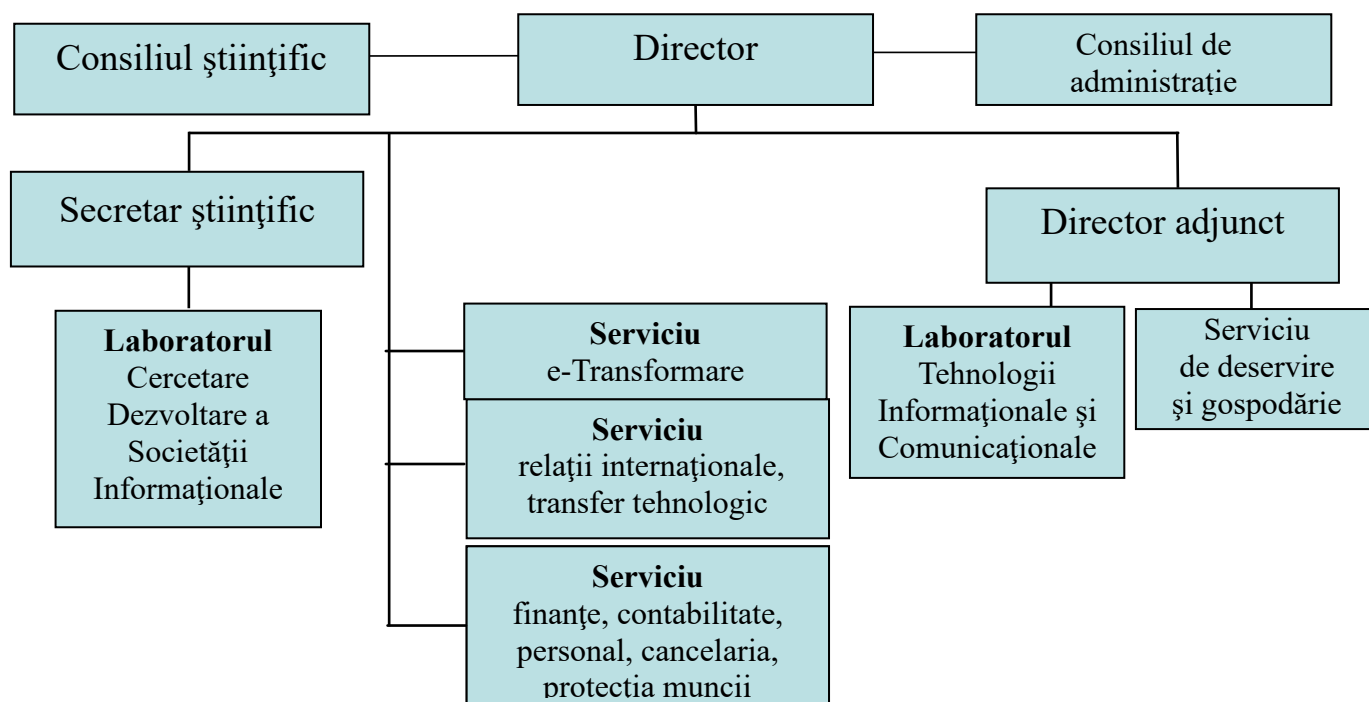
Consiliul ştiinţific

Director

Consiliul de administraţie

Secretar ştiinţific

Director adjunct

**Laboratorul**
Cercetare Dezvoltare a Societăţii Informaţionale

**Serviciu**
e-Transformare

**Serviciu**
relaţii internaţionale, transfer tehnologic

**Serviciu**
finanţe, contabilitate, personal, cancelaria, protecţia muncii

**Laboratorul**
Tehnologii Informaţionale şi Comunicaţionale

Serviciu de deservire şi gospodărie